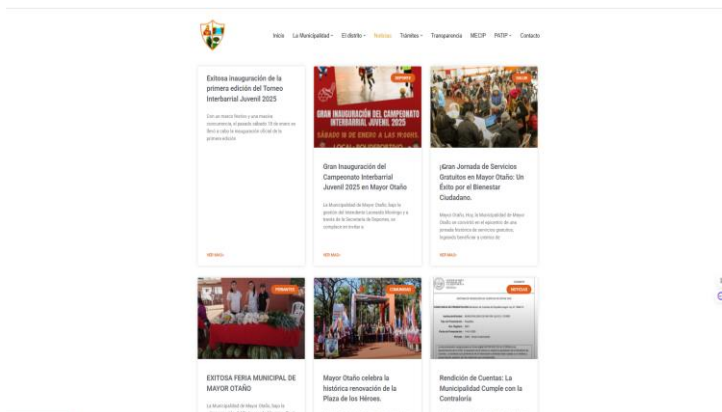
Inicio La Municipalidad El distrito Noticias Trámites Transparencia MECIP PATIP Contacto

Exitosa inauguración de la primera edición del Torneo Interbarrial Juvenil 2025

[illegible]

DEPORTES

GRAN INAUGURACIÓN DEL CAMPEONATO INTERBARRIAL JUVENIL 2025

SÁBADO 18 DE ENERO A LAS 19:00HS.

Gran Inauguración del Campeonato Interbarrial Juvenil 2025 en Mayor Otaño

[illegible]

SALUD

¡Gran Jornada de Servicios Gratuitos en Mayor Otaño: Un Éxito por el Bienestar Ciudadano.

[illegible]

LEER MÁS »

LEER MÁS »

LEER MÁS »

FOMENTO

EXITOSA FERIA MUNICIPAL DE MAYOR OTAÑO

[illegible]

COMUNIDAD

Mayor Otaño celebra la histórica renovación de la Plaza de los Héroes.

NOTICIAS

Rendición de Cuentas: La Municipalidad Cumple con la Contraloría